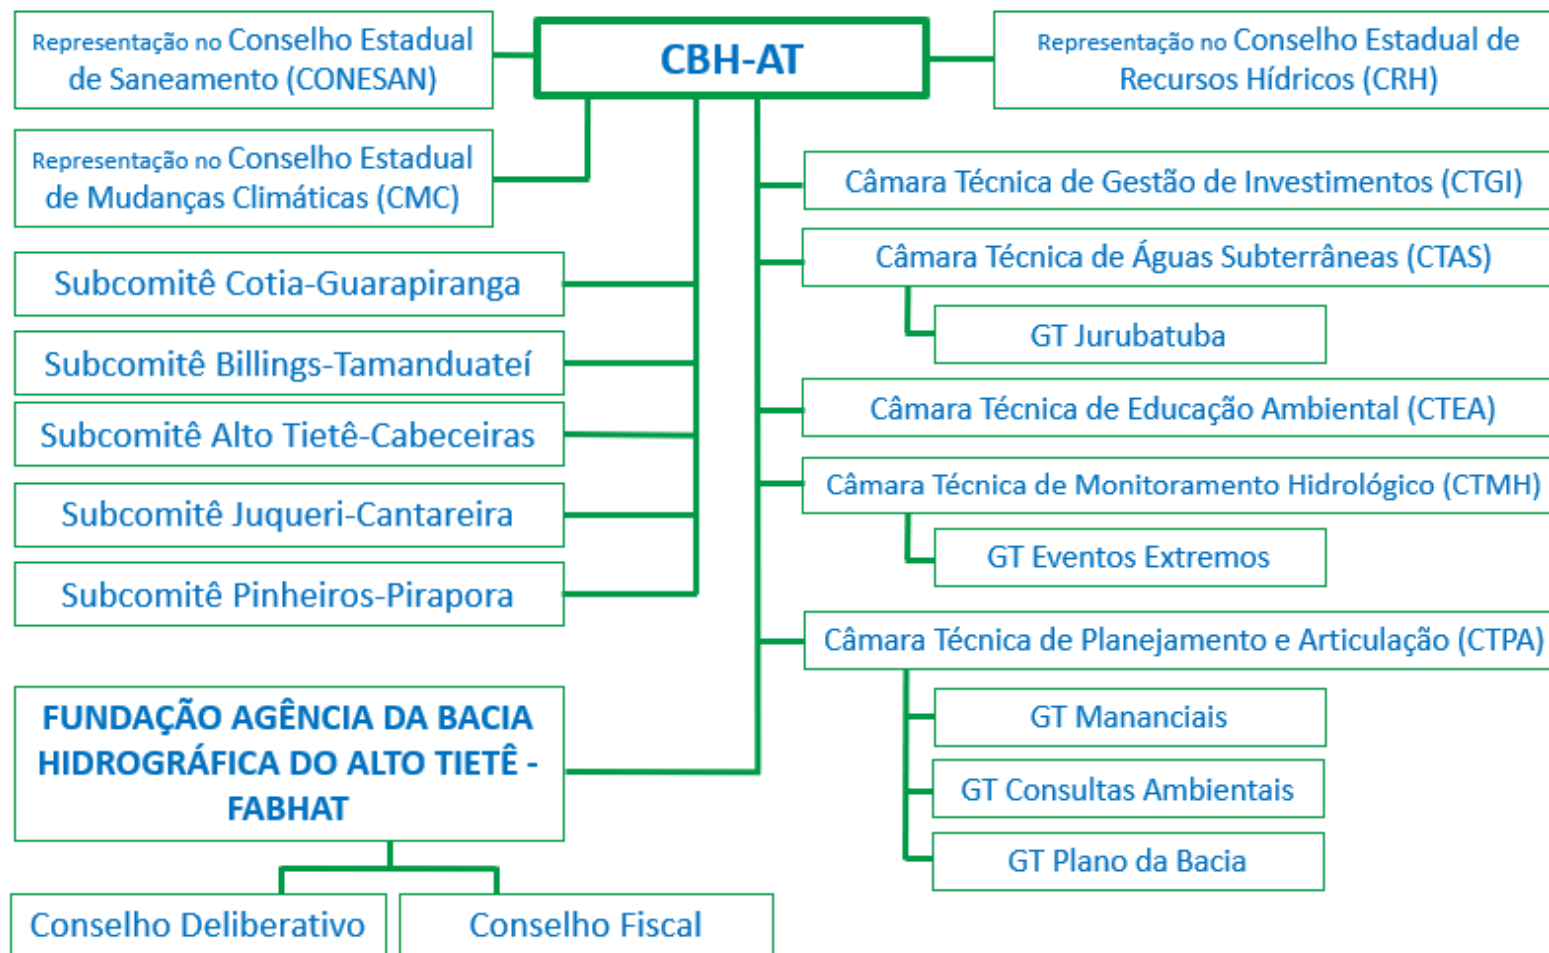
Representação no Conselho Estadual de Saneamento (CONESAN)

CBH-AT

Representação no Conselho Estadual de Recursos Hídricos (CRH)

Representação no Conselho Estadual de Mudanças Climáticas (CMC)

Câmara Técnica de Gestão de Investimentos (CTGI)

Câmara Técnica de Águas Subterrâneas (CTAS)

GT Jurubatuba

Subcomitê Cotia-Guarapiranga

Subcomitê Billings-Tamanduateí

Subcomitê Alto Tietê-Cabeceiras

Subcomitê Juqueri-Cantareira

Subcomitê Pinheiros-Pirapora

Câmara Técnica de Educação Ambiental (CTEA)

Câmara Técnica de Monitoramento Hidrológico (CTMH)

GT Eventos Extremos

Câmara Técnica de Planejamento e Articulação (CTPA)

GT Mananciais

GT Consultas Ambientais

GT Plano da Bacia

FUNDAÇÃO AGÊNCIA DA BACIA HIDROGRÁFICA DO ALTO TIETÊ - FABHAT

Conselho Deliberativo

Conselho Fiscal